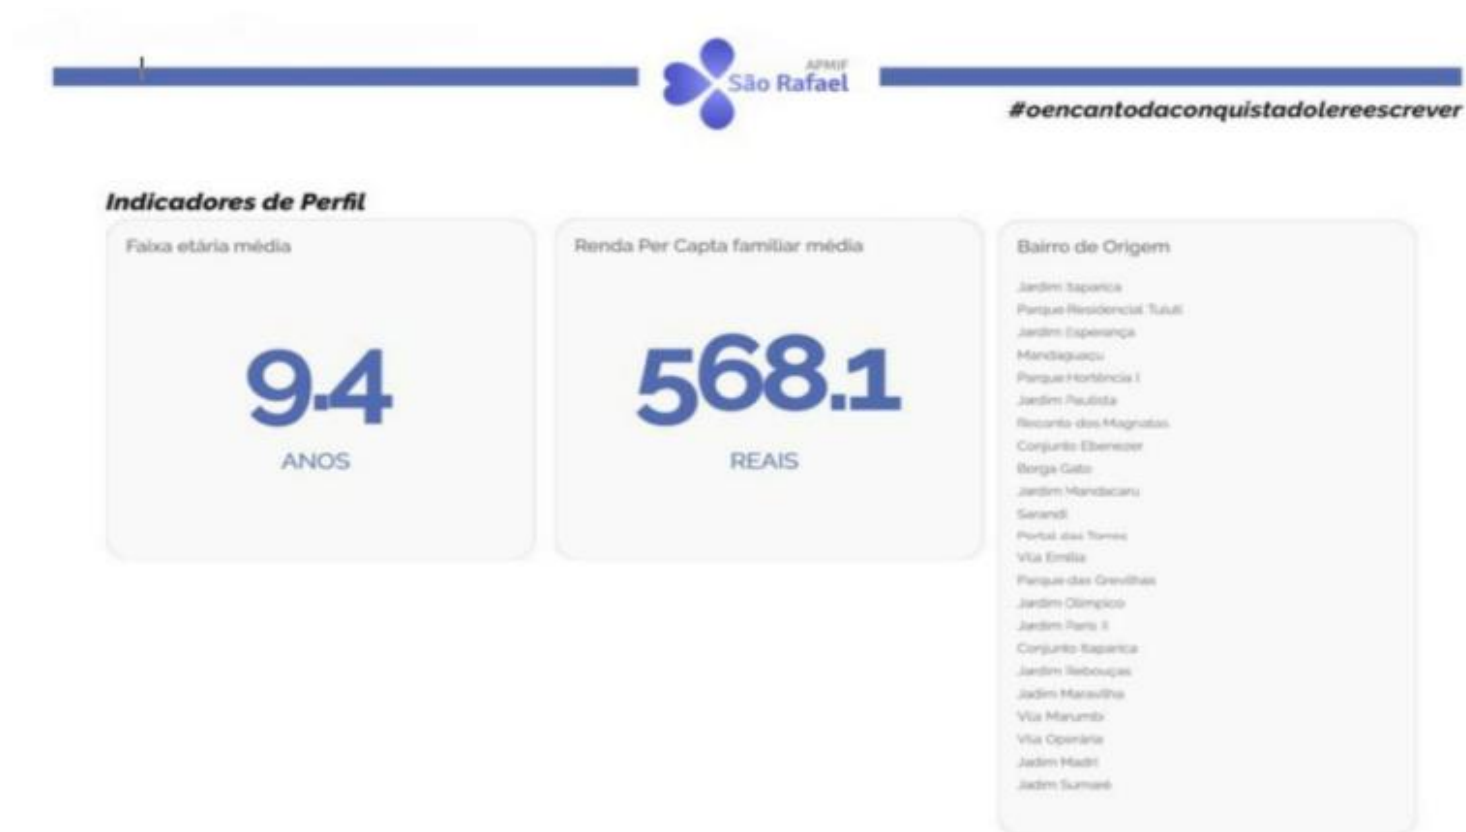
APMIF
São Rafael

#oencantodaconquistadolereescrever

Indicadores de Perfil

Faixa etária média

9.4

ANOS

Renda Per Capta familiar média

568.1

REAIS

Bairro de Origem

Jardim Itaparica
Parque Residencial Tuiuti
Jardim Esperança
Mandaguaçu
Parque Hortência I
Jardim Paulista
Recanto dos Magnatas
Conjunto Ebenezer
Borga Gato
Jardim Mandacaru
Sarandi
Portal das Torres
Vila Emília
Parque das Grevilhas
Jardim Olímpico
Jardim Paris II
Conjunto Itaparica
Jardim Rebouças
Jadim Maravilha
Vila Marumbi
Vila Operária
Jadim Madri
Jadim Sumaré